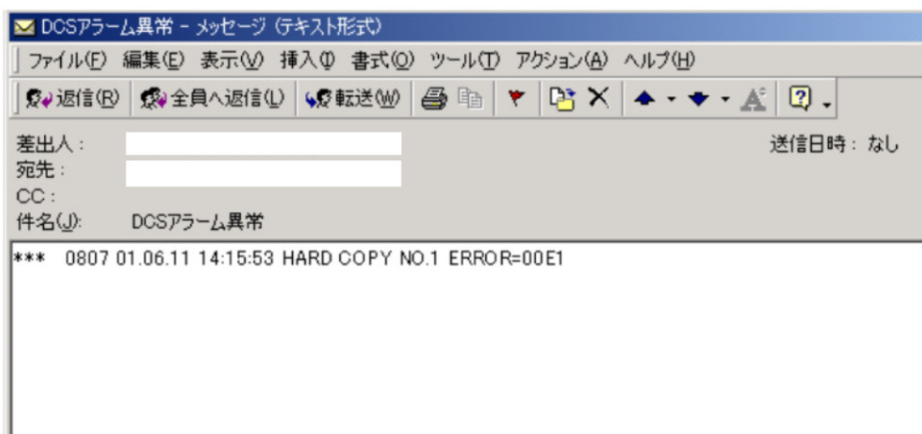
DCSアラーム異常 - メッセージ (テキスト形式)

ファイル(F) 編集(E) 表示(V) 挿入(I) 書式(O) ツール(T) アクション(A) ヘルプ(H)

返信(R) 全員へ返信(L) 転送(W)

差出人 :
宛先 :
CC :
件名(J): DCSアラーム異常

送信日時 : なし

*** 0807 01.06.11 14:15:53 HARD COPY NO.1 ERROR=00E1